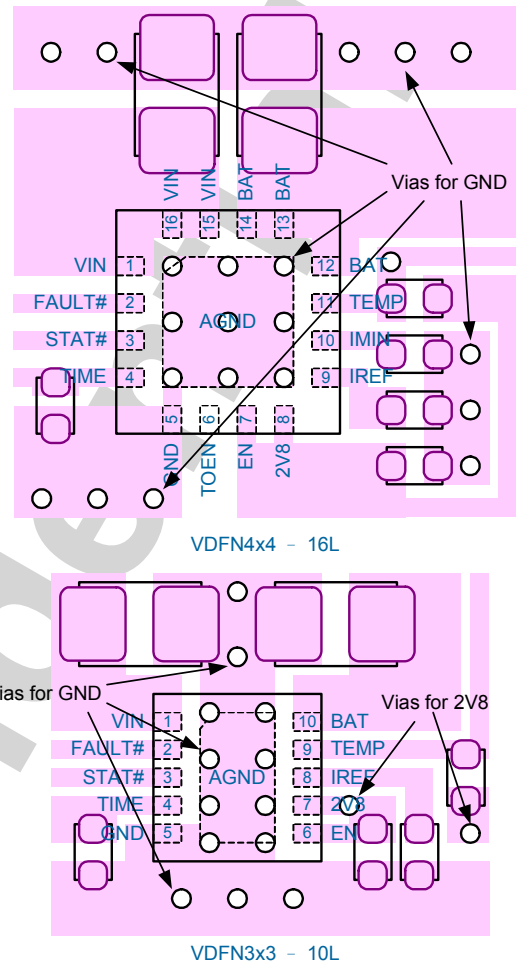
VIN VIN BAT BAT

Vias for GND

16 15 14 13

VIN 1
FAULT# 2
STAT# 3
TIME 4

AGND

12 BAT
11 TEMP
10 IMIN
9 IREF

5 6 7 8

GND TOEN EN 2V8

VDFN4x4 – 16L

Vias for GND

Vias for 2V8

VIN 1
FAULT# 2
STAT# 3
TIME 4
GND 5

AGND

10 BAT
9 TEMP
8 IREF
7 2V8
6 EN

VDFN3x3 – 10L